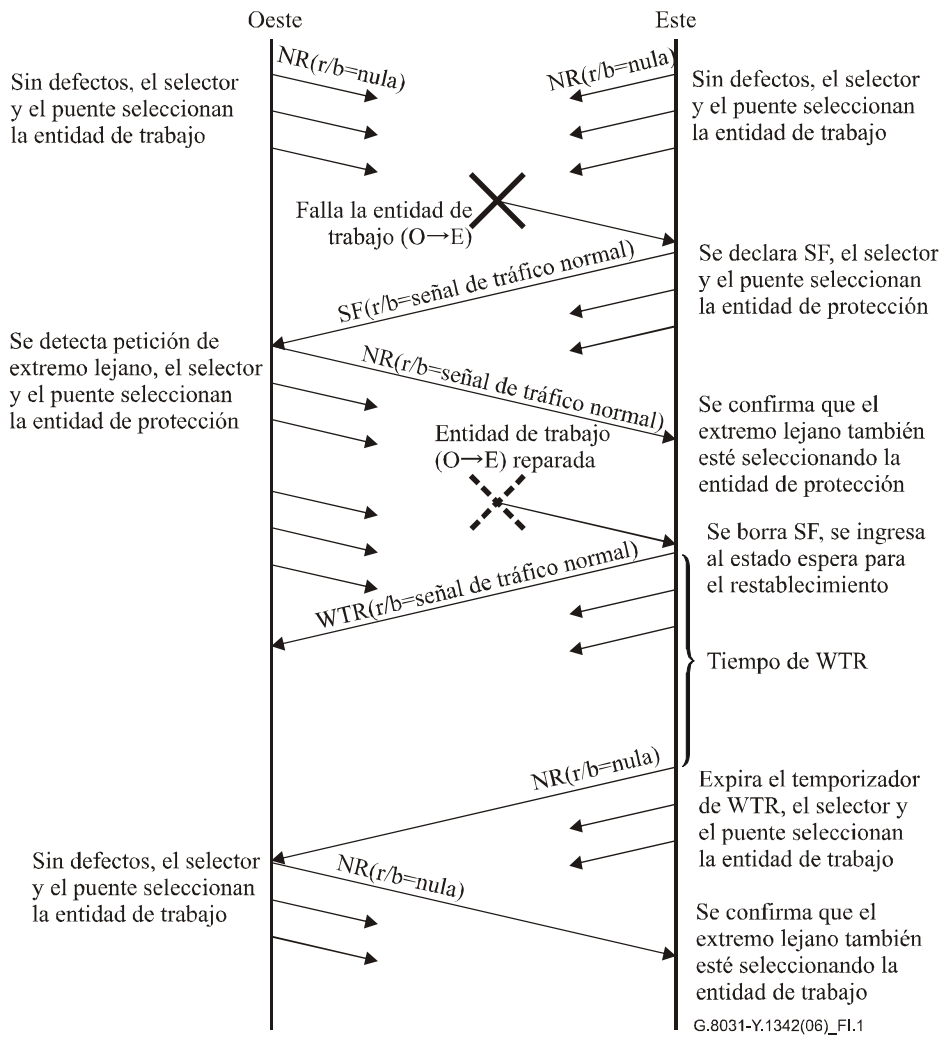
Oeste

Este

NR(r/b=nula)

NR(r/b=nula)

Sin defectos, el selector y el puente seleccionan la entidad de trabajo

Sin defectos, el selector y el puente seleccionan la entidad de trabajo

Falla la entidad de trabajo (O→E)

Se declara SF, el selector y el puente seleccionan la entidad de protección

SF(r/b=señal de tráfico normal)

Se detecta petición de extremo lejano, el selector y el puente seleccionan la entidad de protección

NR(r/b=señal de tráfico normal)

Se confirma que el extremo lejano también esté seleccionando la entidad de protección

Entidad de trabajo (O→E) reparada

Se borra SF, se ingresa al estado espera para el restablecimiento

WTR(r/b=señal de tráfico normal)

Tiempo de WTR

NR(r/b=nula)

Expira el temporizador de WTR, el selector y el puente seleccionan la entidad de trabajo

Sin defectos, el selector y el puente seleccionan la entidad de trabajo

NR(r/b=nula)

Se confirma que el extremo lejano también esté seleccionando la entidad de trabajo

G.8031-Y.1342(06)_FI.1